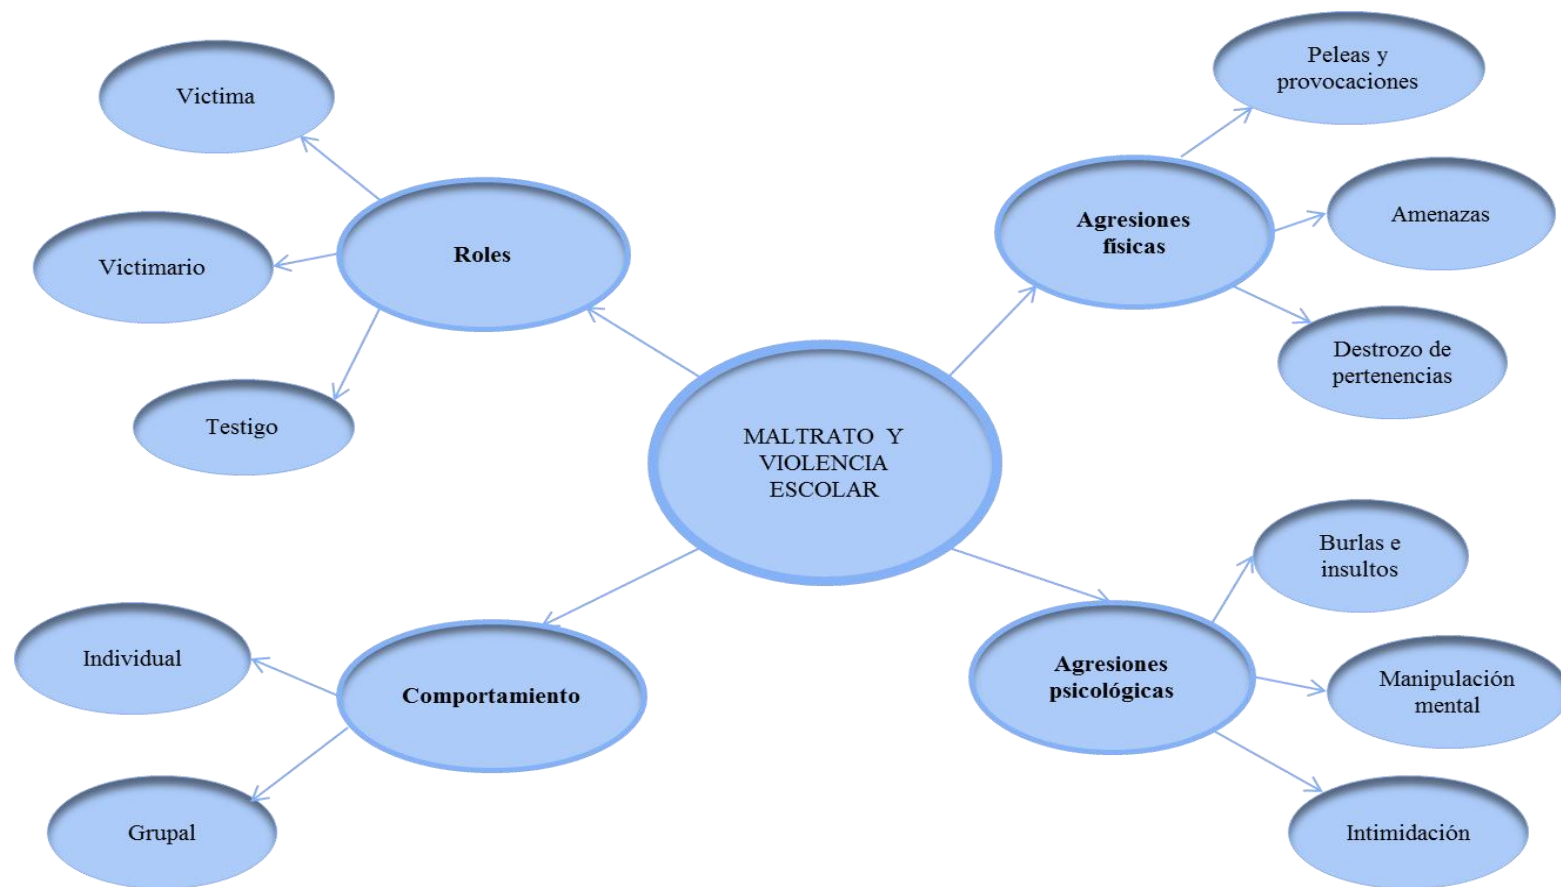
MALTRATO Y VIOLENCIA ESCOLAR

Roles

Victima

Victimario

Testigo

Agresiones fisicas

Peleas y provocaciones

Amenazas

Destrozo de pertenencias

Comportamiento

Individual

Grupal

Agresiones psicológicas

Burlas e insultos

Manipulación mental

Intimidación